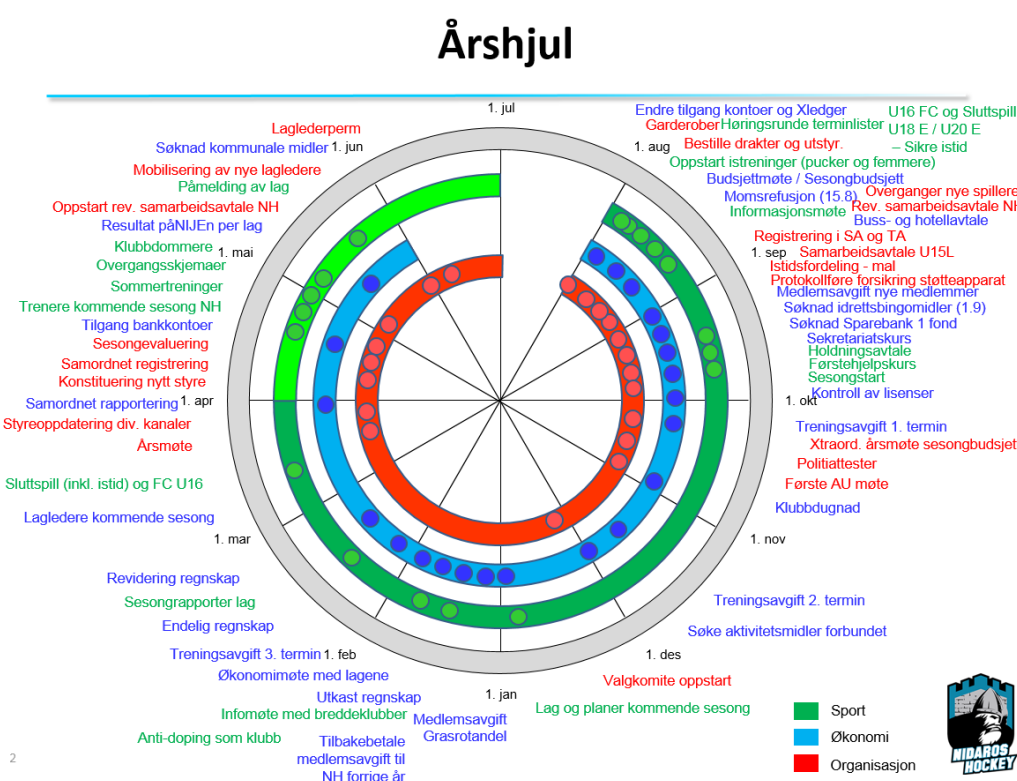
Årshjul

1. jul
Lagledererm
Søknad kommunale midler
1. jun
Mobilisering av nye lagledere
Påmelding av lag
Oppstart rev. samarbeidsavtale NH
Resultat påNIJEn per lag
Klubbdommere
1. mai
Overgangsskjemaer
Sommertreninger
Trenere kommende sesong NH
Tilgang bankkontoer
Sesongevaluering
Samordnet registrering
Konstituering nytt styre
Samordnet rapportering
1. apr
Styreoppdatering div. kanaler
Årsmøte
Sluttspill (inkl. istid) og FC U16
Lagledere kommende sesong
1. mar
Revidering regnskap
Sesongrapporter lag
Endelig regnskap
Treningsavgift 3. termin
1. feb
Økonomimøte med lagene
Utkast regnskap
Infomøte med breddeklubber
Anti-doping som klubb
Tilbakebetale medlemsavgift til NH forrige år
1. jan
Medlemsavgift Grasrotandel
Lag og planer kommende sesong
Valgkomite oppstart
1. des
Søke aktivitetsmidler forbundet
Treningsavgift 2. termin
1. nov
Klubbdugnad
Første AU møte
Politiattester
Xtraord. årsmøte sesongbudsjet
Treningsavgift 1. termin
1. okt
Kontroll av lisenser
Sesongstart
Førstehjelpskurs
Holdningsavtale
Sekretariatskurs
Søknad Sparebank 1 fond
Søknad idrettsbingomidler (1.9)
Medlemsavgift nye medlemmer
Protokollføre forsikring støtteapparat
Istidsfordeling - mal
1. sep
Samarbeidsavtale U15L
Registrering i SA og TA
Buss- og hotellavtale
Rev. samarbeidsavtale NH
Informasjonsmøte
Momsrefusjon (15.8)
Overganger nye spillere
Budsjettmøte / Sesongbudsjett
Oppstart istreninger (pucker og femmere)
1. aug
Bestille drakter og utstyr.
Garderober
Høringsrunde terminlister
Endre tilgang kontoer og Xledger
U16 FC og Sluttspill
U18 E / U20 E
– Sikre istid

Sport
Økonomi
Organisasjon
NIDAROS HOCKEY
2